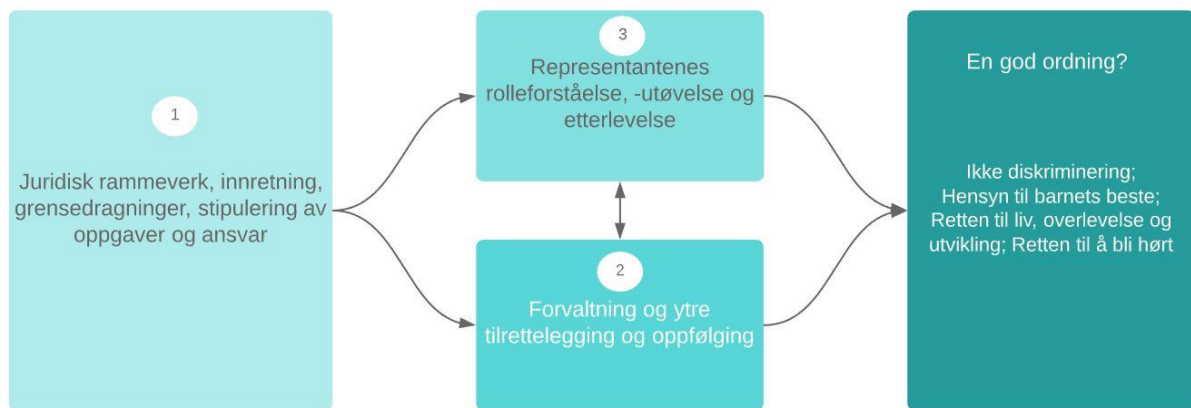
1

Juridisk rammeverk, innretning, grensedragninger, stipulering av oppgaver og ansvar

3

Representantenes rolleforståelse, -utøvelse og etterlevelse

2

Forvaltning og ytre tilrettelegging og oppfølging

En god ordning?

Ikke diskriminering; Hensyn til barnets beste; Retten til liv, overlevelse og utvikling; Retten til å bli hørt